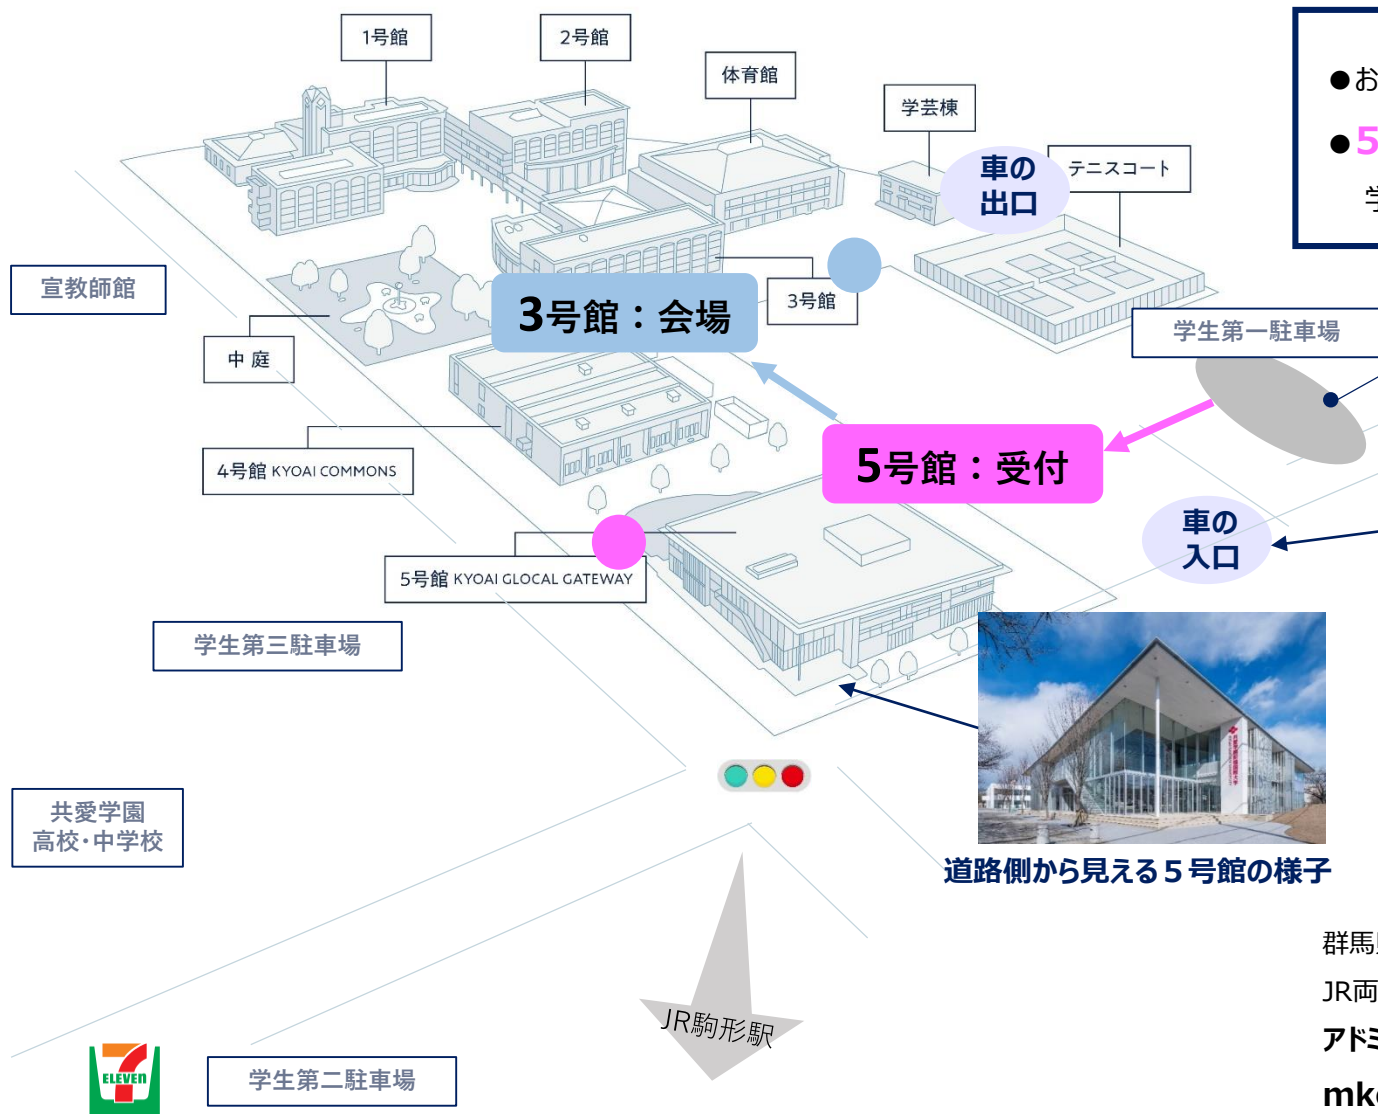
1号館

2号館

体育館

学芸棟

車の出口

テニスコート

●お

●5

学

宣教師館

3号館：会場

3号館

学生第一駐車場

中 庭

5号館：受付

4号館 KYOAI COMMONS

車の入口

5号館 KYOAI GLOCAL GATEWAY

学生第三駐車場

共愛学園
高校・中学校

道路側から見える５号館の様子

群馬

JR両

アドミ

mk

JR駒形駅

ELEVEn

学生第二駐車場